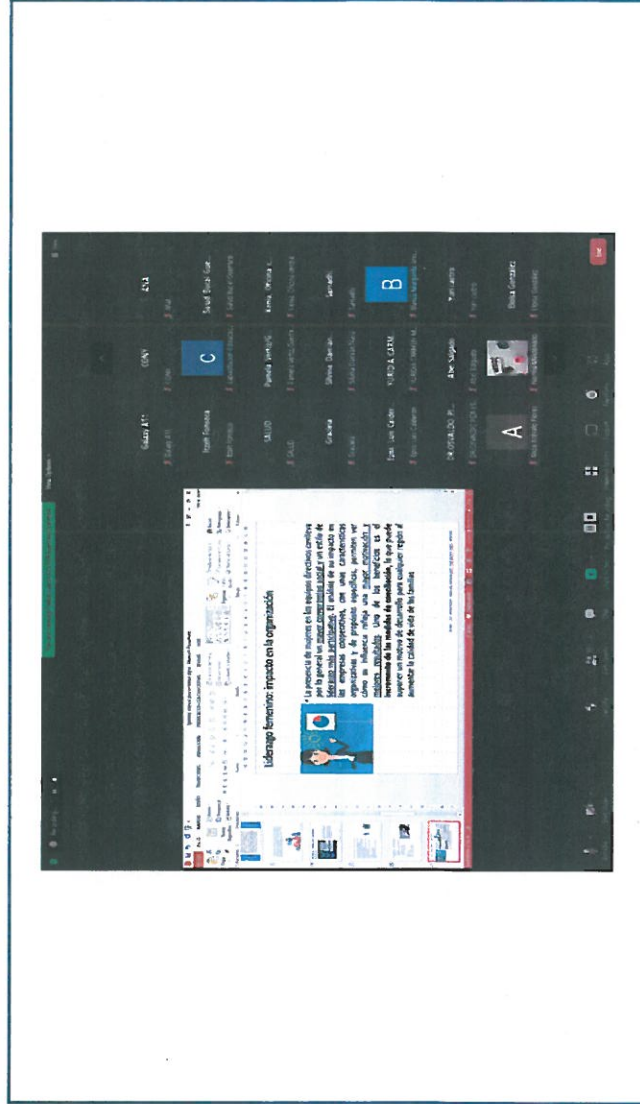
Liderazgo femenino: impacto en la organización

La presencia de mujeres en los equipos directivos conlleva por lo general un mayor compromiso social y un estilo de liderazgo más participativo. El análisis de su impacto en las empresas cooperativas, con unas características organizativas y de propósito específicos, permiten ver cómo su influencia refleja una mayor motivación y mejores resultados. Uno de los beneficios es el incremento de las medidas de conciliación, lo que puede suponer un motivo de desarrollo para cualquier región al aumentar la calidad de vida de las familias

Galaxy A51
CONY
ZTLS
Ruth Ramírez
C
Seyel Bushi Gue...
SALUD
Pamela Vierligo...
Aime Urbina ...
Graciela
Silvina Obertán...
Samanth...
Epol Luis Carder...
KEREN A. CATAL...
B
DR OSVALDO JR...
Alex Salgado
Plantcanto
A
Diana Gonzalez